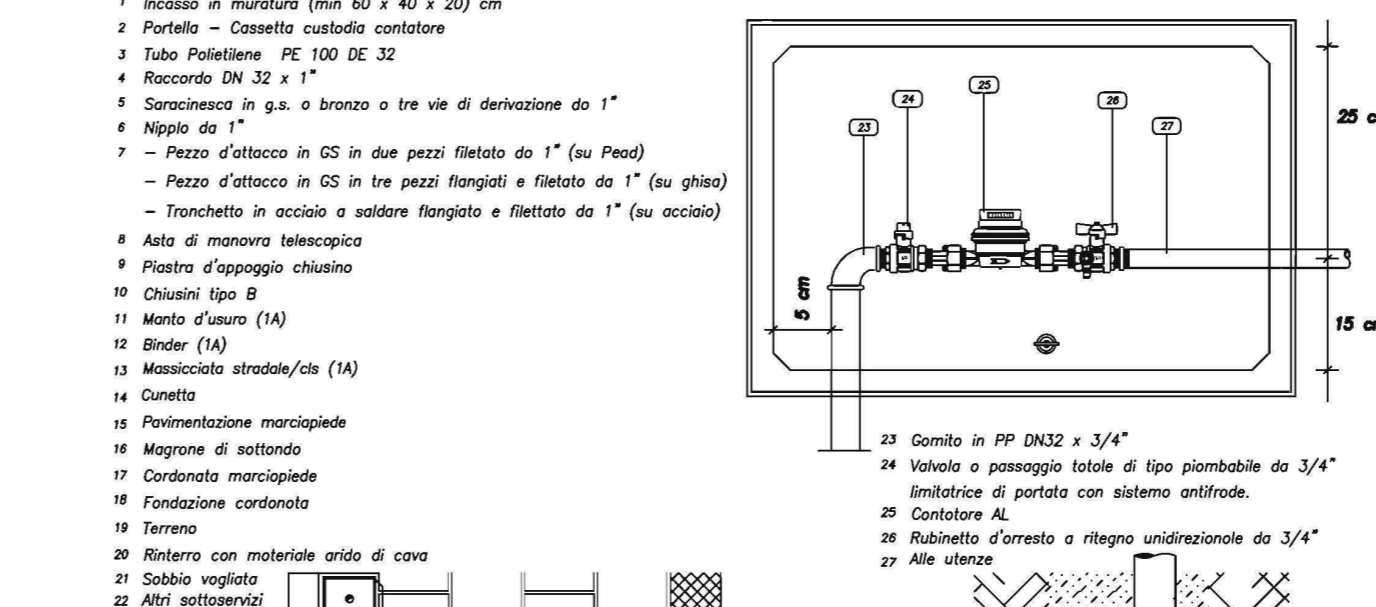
1 Incasso in muratura (min 60 x 40 x 20) cm
2 Portella – Cassetta custodia contatore
3 Tubo Polietilene PE 100 DE 32
4 Raccordo DN 32 x 1"
5 Saracinesca in g.s. o bronzo o tre vie di derivazione do 1"
6 Nipplo da 1"
7 – Pezzo d'attacco in GS in due pezzi filetato do 1" (su Pead)
– Pezzo d'attacco in GS in tre pezzi flangiati e filetato da 1" (su ghisa)
– Tronchetto in acciaio a saldare flangiato e filettato da 1" (su acciaio)
8 Asta di manovra telescopica
9 Piastra d'appoggio chiusino
10 Chiusini tipo B
11 Manto d'usuro (1A)
12 Binder (1A)
13 Massicciata stradale/cls (1A)
14 Cunetta
15 Pavimentazione marciapiede
16 Magrone di sottondo
17 Cordonata marciapiede
18 Fondazione cordonota
19 Terreno
20 Rinterro con moteriale arido di cava
21 Sobbio vagliata
22 Altri sottoservizi

24
25
26
23
27
25 c
5 cm
15 c

23 Gomito in PP DN32 x 3/4"
24 Valvola o passaggio totole di tipo piombabile da 3/4" limitatrice di portata con sistemo antifrode.
25 Contotore AL
26 Rubinetto d'orresto a ritegno unidirezionole da 3/4"
27 Alle utenze